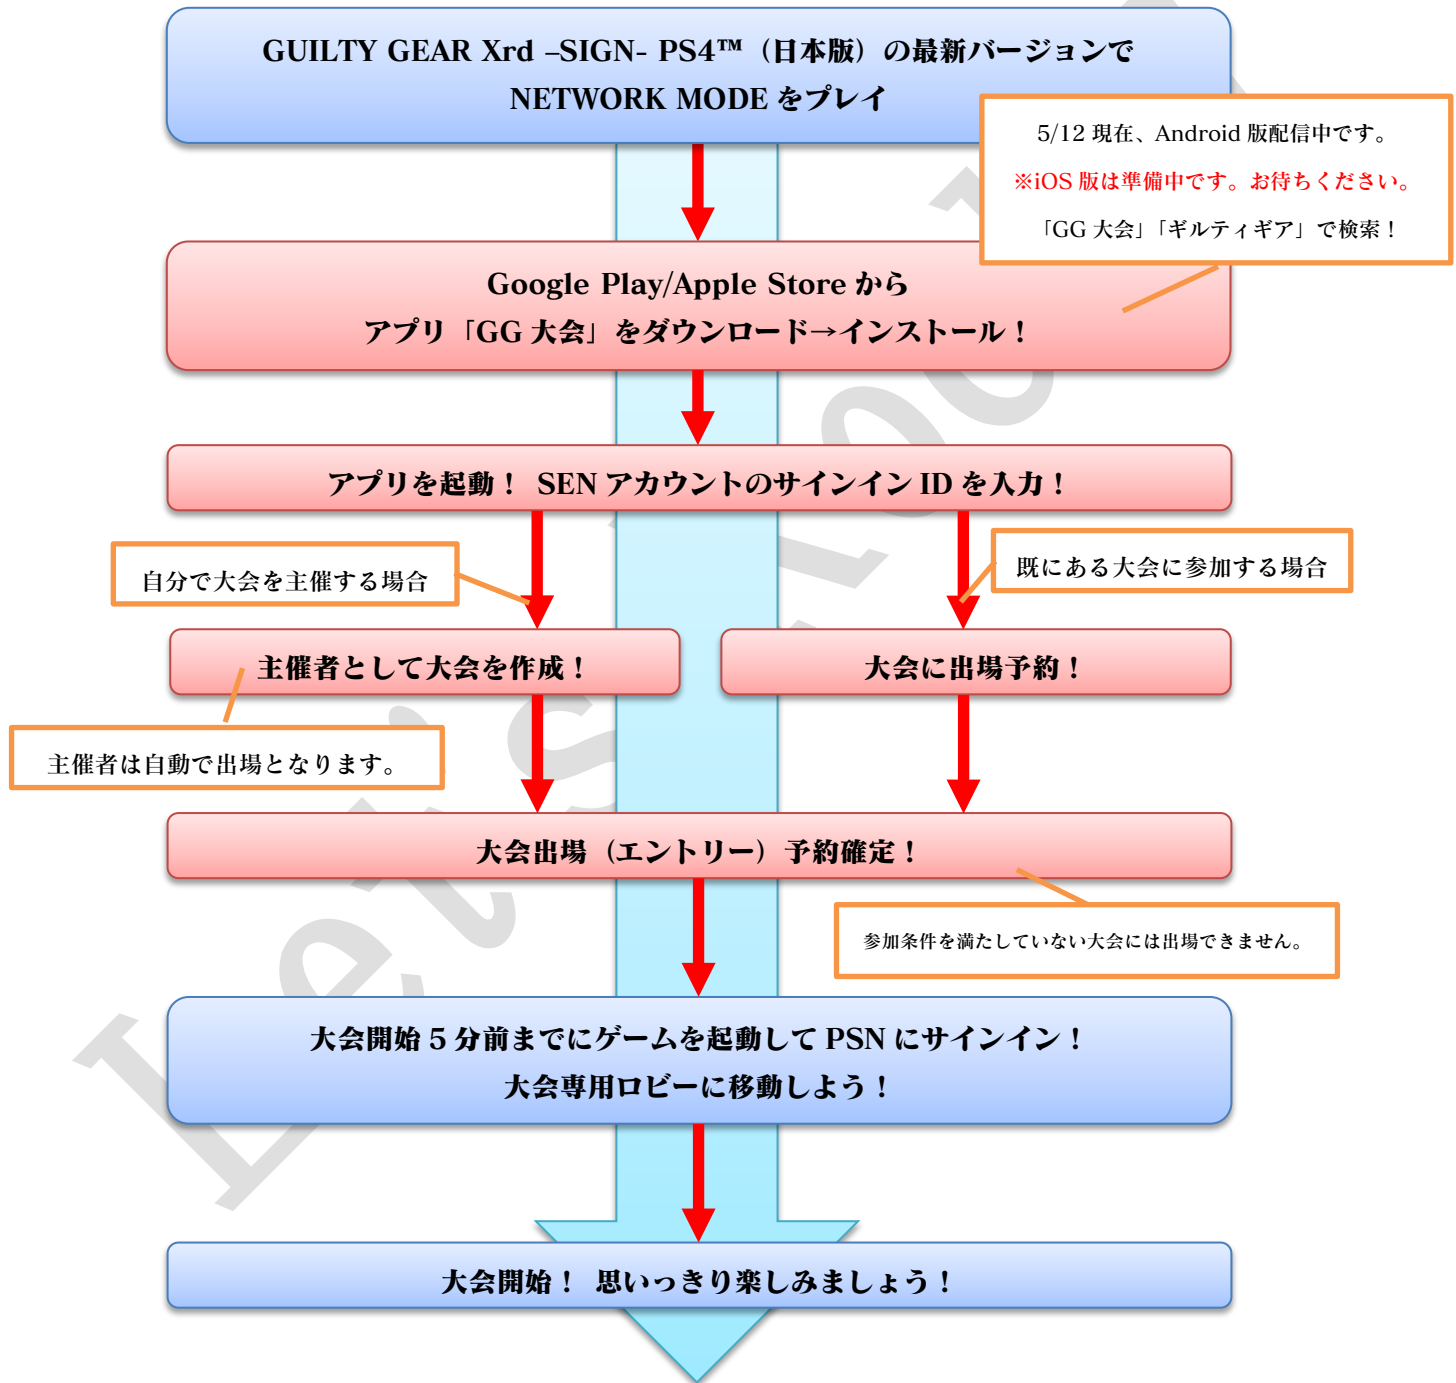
GUILTY GEAR Xrd –SIGN- PS4™（日本版）の最新バージョンで
NETWORK MODE をプレイ

5/12 現在、Android 版配信中です。
※iOS 版は準備中です。お待ちください。
「GG 大会」「ギルティギア」で検索！

Google Play/Apple Store から
アプリ「GG 大会」をダウンロード→インストール！

アプリを起動！ SEN アカウントのサインイン ID を入力！

自分で大会を主催する場合

既にある大会に参加する場合

主催者として大会を作成！

大会に出場予約！

主催者は自動で出場となります。

大会出場（エントリー）予約確定！

参加条件を満たしていない大会には出場できません。

大会開始 5 分前までにゲームを起動して PSN にサインイン！
大会専用ロビーに移動しよう！

大会開始！ 思いっきり楽しみましょう！

Let's Tou